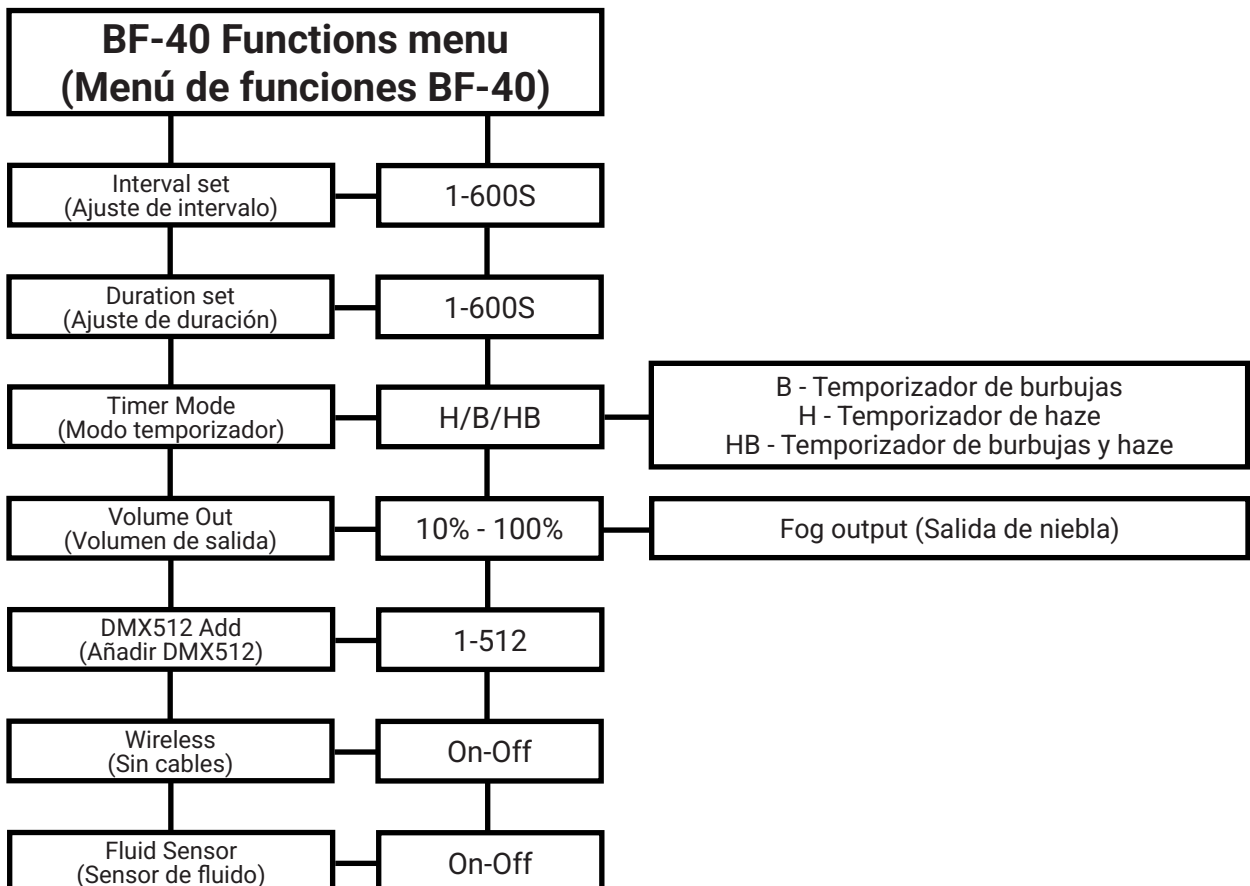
BF-40 Functions menu
(Menú de funciones BF-40)

Interval set
(Ajuste de intervalo)

1-600S

Duration set
(Ajuste de duración)

1-600S

Timer Mode
(Modo temporizador)

H/B/HB

B - Temporizador de burbujas
H - Temporizador de haze
HB - Temporizador de burbujas y haze

Volume Out
(Volumen de salida)

10% - 100%

Fog output (Salida de niebla)

DMX512 Add
(Añadir DMX512)

1-512

Wireless
(Sin cables)

On-Off

Fluid Sensor
(Sensor de fluido)

On-Off